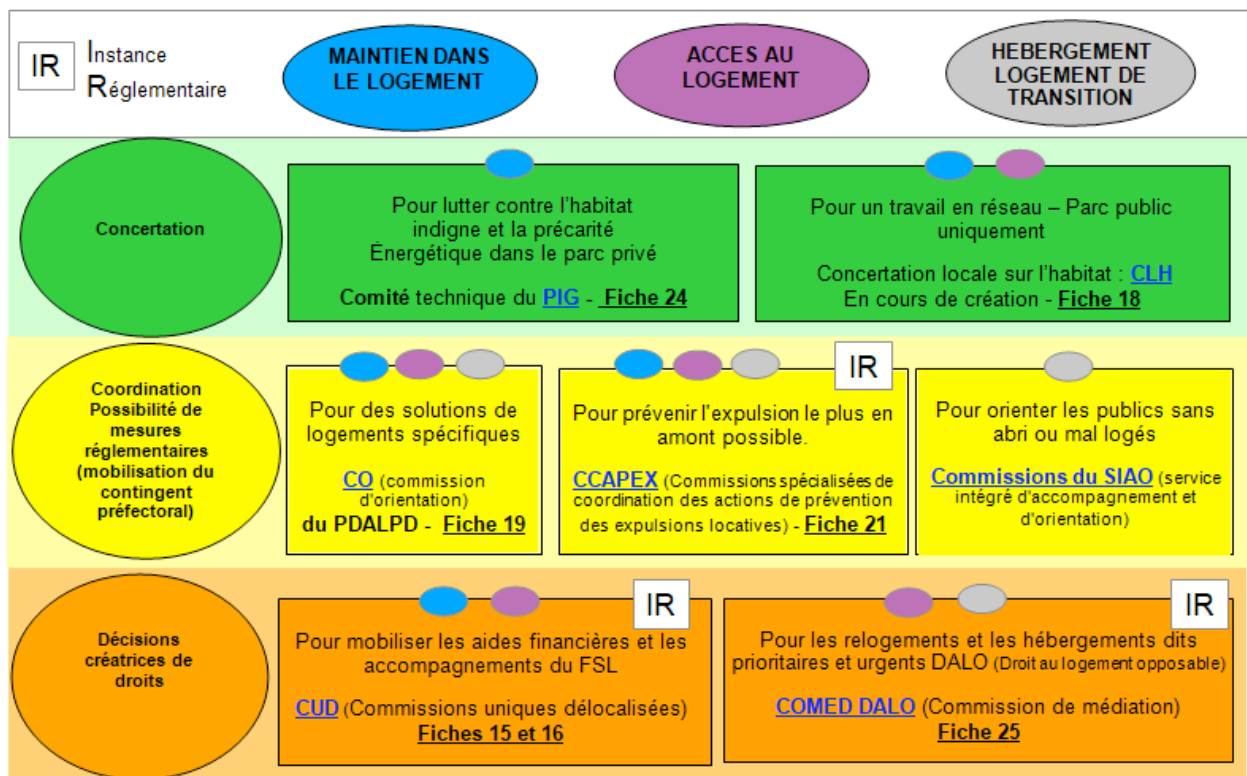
IR Instance Réglementaire

MAINTIEN DANS LE LOGEMENT

ACCES AU LOGEMENT

HEBERGEMENT LOGEMENT DE TRANSITION

Concertation

Pour lutter contre l'habitat indigne et la précarité Energétique dans le parc privé

Comité technique du PIG - Fiche 24

Pour un travail en réseau – Parc public uniquement

Concertation locale sur l'habitat : CLH
En cours de création - Fiche 18

Coordination Possibilité de mesures réglementaires (mobilisation du contingent préfectoral)

Pour des solutions de logements spécifiques

CO (commission d'orientation)
du PDALPD - Fiche 19

IR

Pour prévenir l'expulsion le plus en amont possible.

CCAPEX (Commissions spécialisées de coordination des actions de prévention des expulsions locatives) - Fiche 21

Pour orienter les publics sans abri ou mal logés

Commissions du SIAO (service intégré d'accompagnement et d'orientation)

Décisions créatrices de droits

IR

Pour mobiliser les aides financières et les accompagnements du FSL

CUD (Commissions uniques délocalisées)
Fiches 15 et 16

IR

Pour les relogements et les hébergements dits prioritaires et urgents DALO (Droit au logement opposable)

COMED DALO (Commission de médiation)
Fiche 25